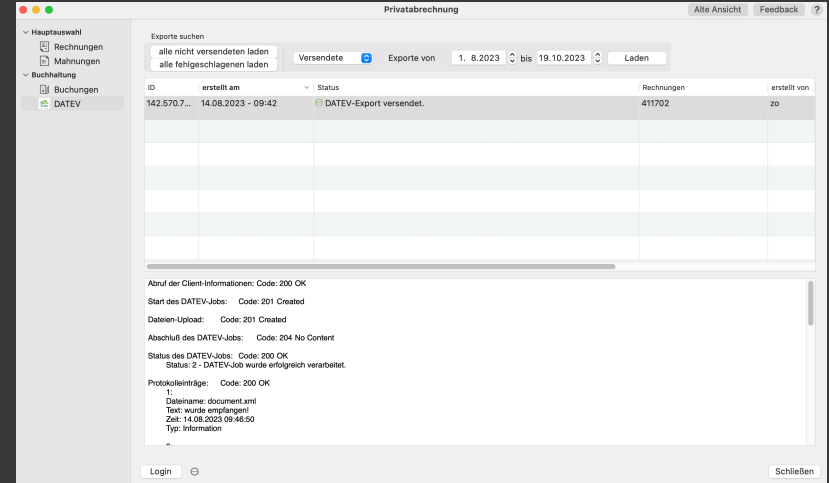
Privatabrechnung

Alte Ansicht Feedback ?

Hauptauswahl
Rechnungen
Mahnungen
Buchhaltung
Buchungen
DATEV

Exporte suchen
alle nicht versendeten laden
alle fehlgeschlagenen laden
Versendete
Exporte von 1. 8.2023 bis 19.10.2023
Laden

| ID | erstellt am | Status | Rechnungen | erstellt von |
|---|---|---|---|---|
| 142.570.7... | 14.08.2023 - 09:42 | DATEV-Export versendet. | 411702 | zo |

Abruf der Client-Informationen: Code: 200 OK

Start des DATEV-Jobs: Code: 201 Created

Dateien-Upload: Code: 201 Created

Abschluß des DATEV-Jobs: Code: 204 No Content

Status des DATEV-Jobs: Code: 200 OK
Status: 2 - DATEV-Job wurde erfolgreich verarbeitet.

Protokolleinträge: Code: 200 OK
1:
Dateiname: document.xml
Text: wurde empfangen!
Zeit: 14.08.2023 09:46:50
Typ: Information

Login
Schließen